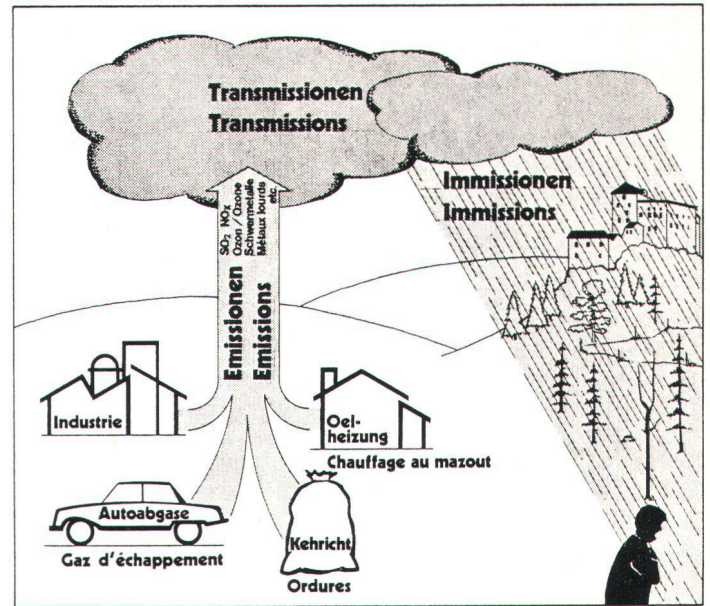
Transmissionen
Transmissions

Immissionen
Immissions

$SO_2$, $NO_x$
Ozon / Ozone
Schwermetalle
Métaux lourds
etc.

Emissionen
Emissions

Industrie

Oel-
heizung
Chauffage au mazout

Autoabgase
Gaz d'échappement

Kehricht
Ordures